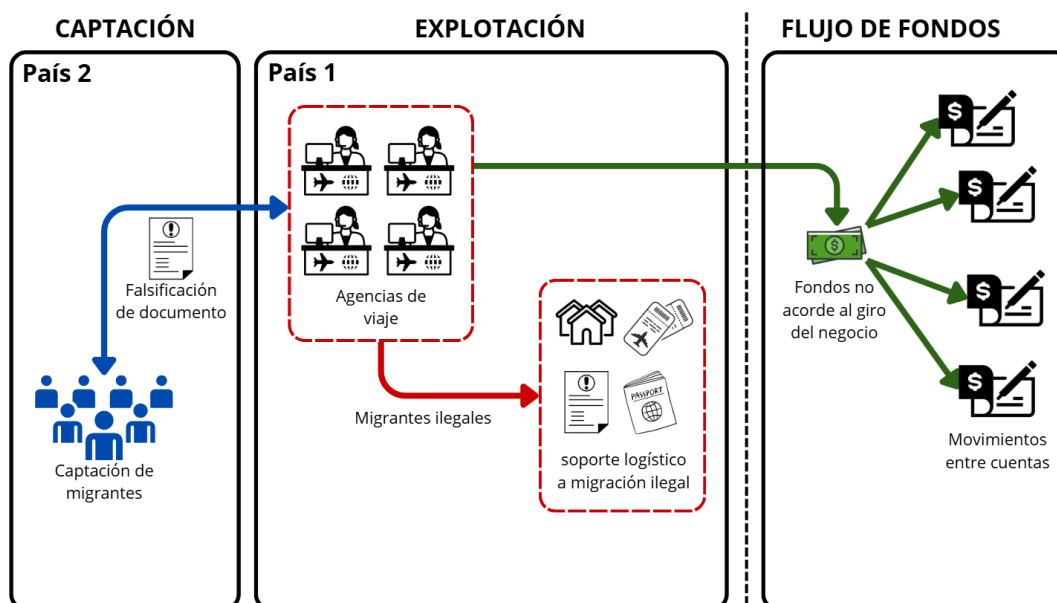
CAPTACIÓN

EXPLOTACIÓN

FLUJO DE FONDOS

País 2

País 1

Falsificación de documento

Captación de migrantes

Agencias de viaje

Migrantes ilegales

PASSPORT

soporte logístico a migración ilegal

Fondos no acorde al giro del negocio

Movimientos entre cuentas